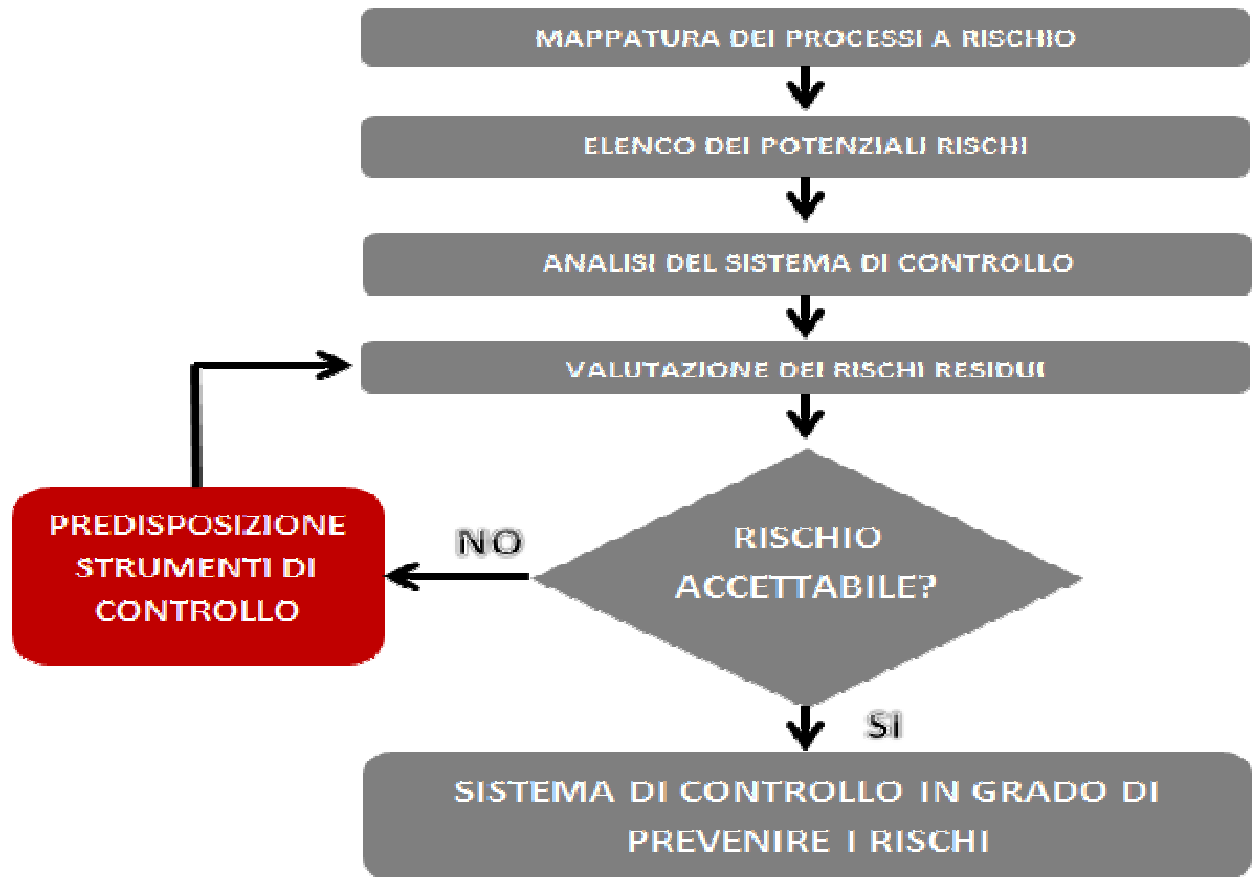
MAPPATURA DEI PROCESSI A RISCHIO

ELENCO DEI POTENZIALI RISCHI

ANALISI DEL SISTEMA DI CONTROLLO

VALUTAZIONE DEI RISCHI RESIDUI

RISCHIO ACCETTABILE?

NO

PREDISPOSIZIONE STRUMENTI DI CONTROLLO

SI

SISTEMA DI CONTROLLO IN GRADO DI PREVENIRE I RISCHI